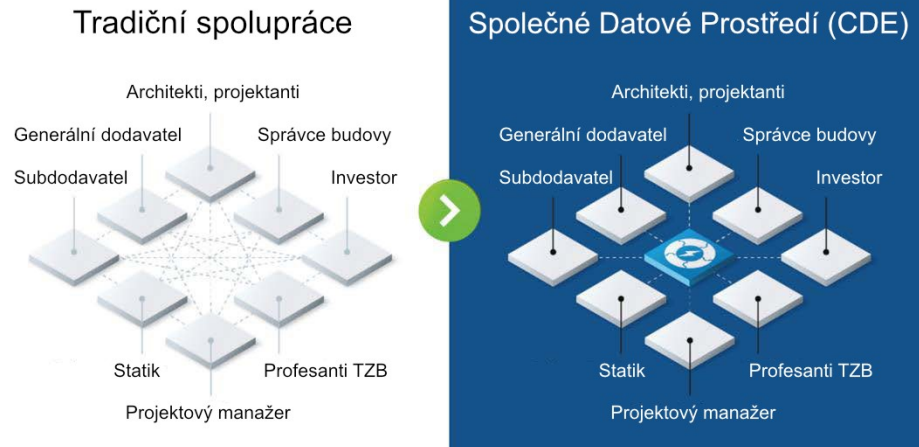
Tradiční spolupráce

Architekti, projektanti

Generální dodavatel

Správce budovy

Subdodavatel

Investor

Statik

Profesanti TZB

Projektový manažer

Společné Datové Prostředí (CDE)

Architekti, projektanti

Generální dodavatel

Správce budovy

Subdodavatel

Investor

Statik

Profesanti TZB

Projektový manažer